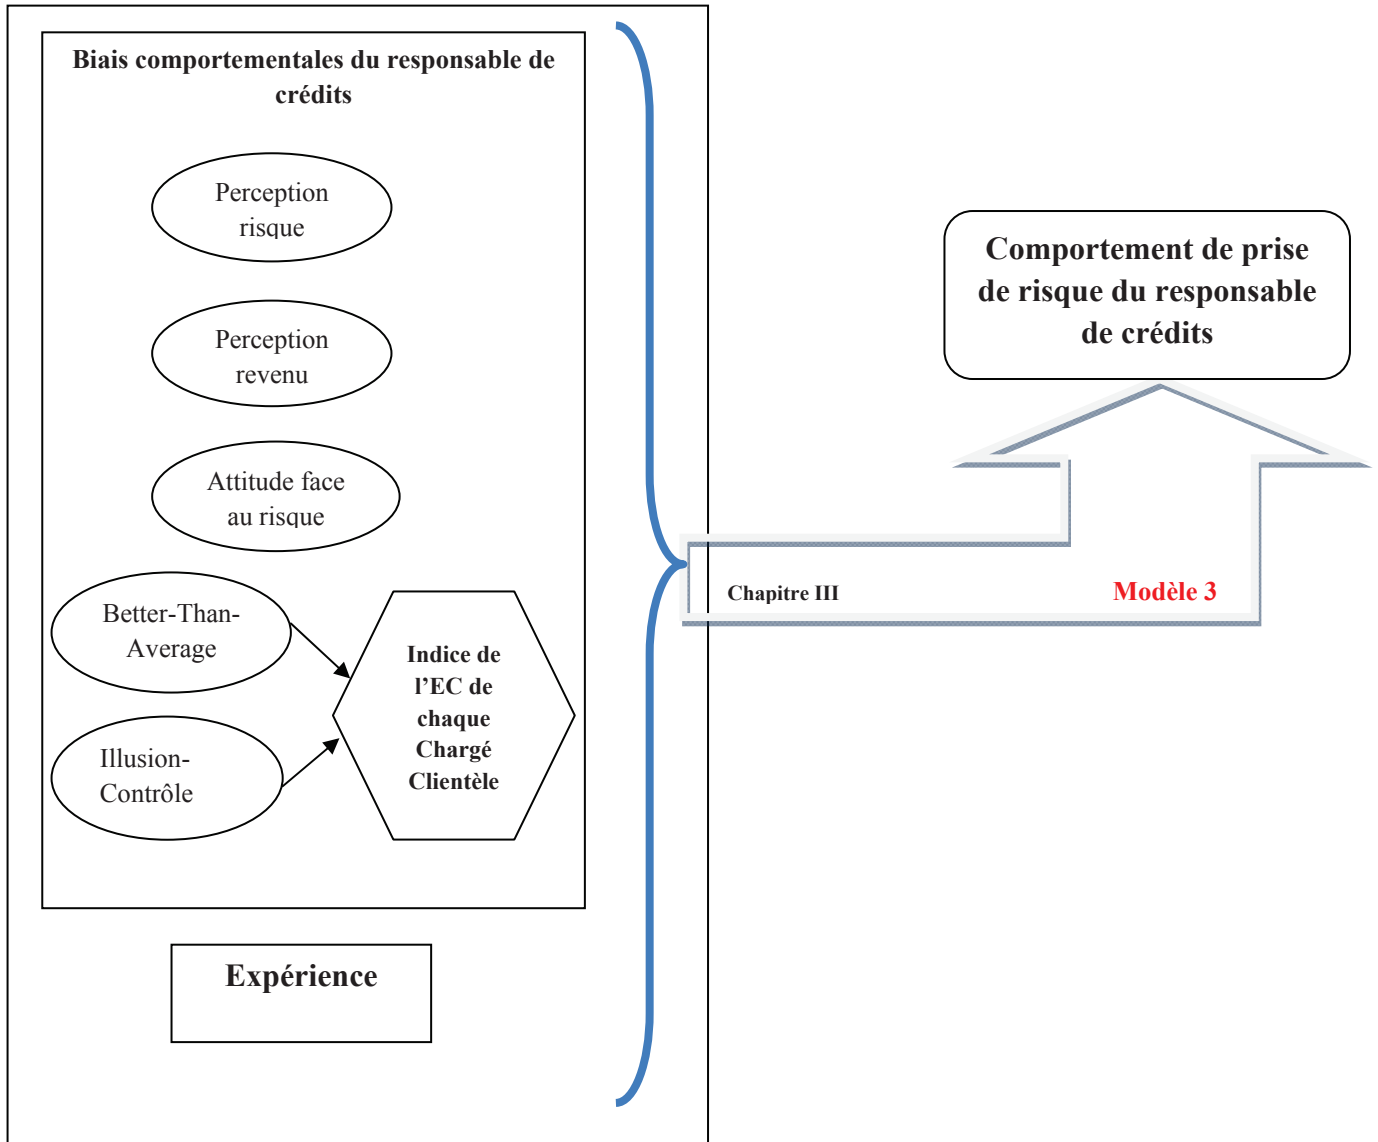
Biais comportementales du responsable de crédits

Perception risque

Perception revenu

Attitude face au risque

Better-Than-Average

Illusion-Contrôle

Indice de l'EC de chaque Chargé Clientèle

Expérience

Comportement de prise de risque du responsable de crédits

Chapitre III

Modèle 3